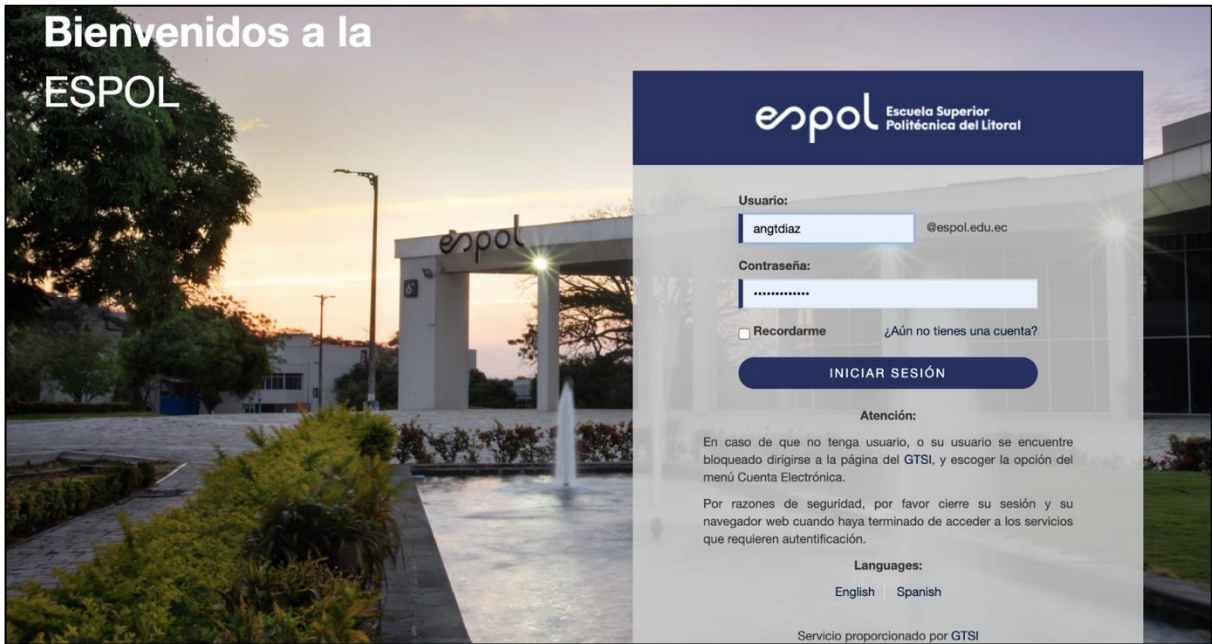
Bienvenidos a la
ESPOL

espol

espol Escuela Superior Politécnica del Litoral

Usuario:
angtdiaz
@espol.edu.ec

Contraseña:
••••••••••••

Recordarme
¿Aún no tienes una cuenta?

INICIAR SESIÓN

Atención:

En caso de que no tenga usuario, o su usuario se encuentre bloqueado dirigirse a la página del GTSI, y escoger la opción del menú Cuenta Electrónica.

Por razones de seguridad, por favor cierre su sesión y su navegador web cuando haya terminado de acceder a los servicios que requieren autentificación.

Languages:

English Spanish

Servicio proporcionado por GTSI